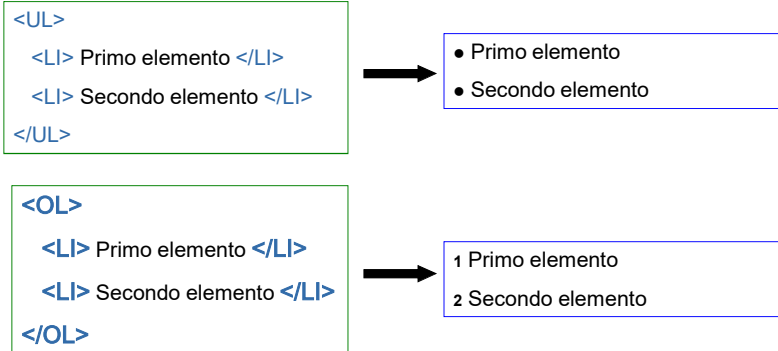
<UL>
<LI> Primo elemento </LI>
<LI> Secondo elemento </LI>
</UL>

● Primo elemento
● Secondo elemento

<OL>
<LI> Primo elemento </LI>
<LI> Secondo elemento </LI>
</OL>

1 Primo elemento
2 Secondo elemento